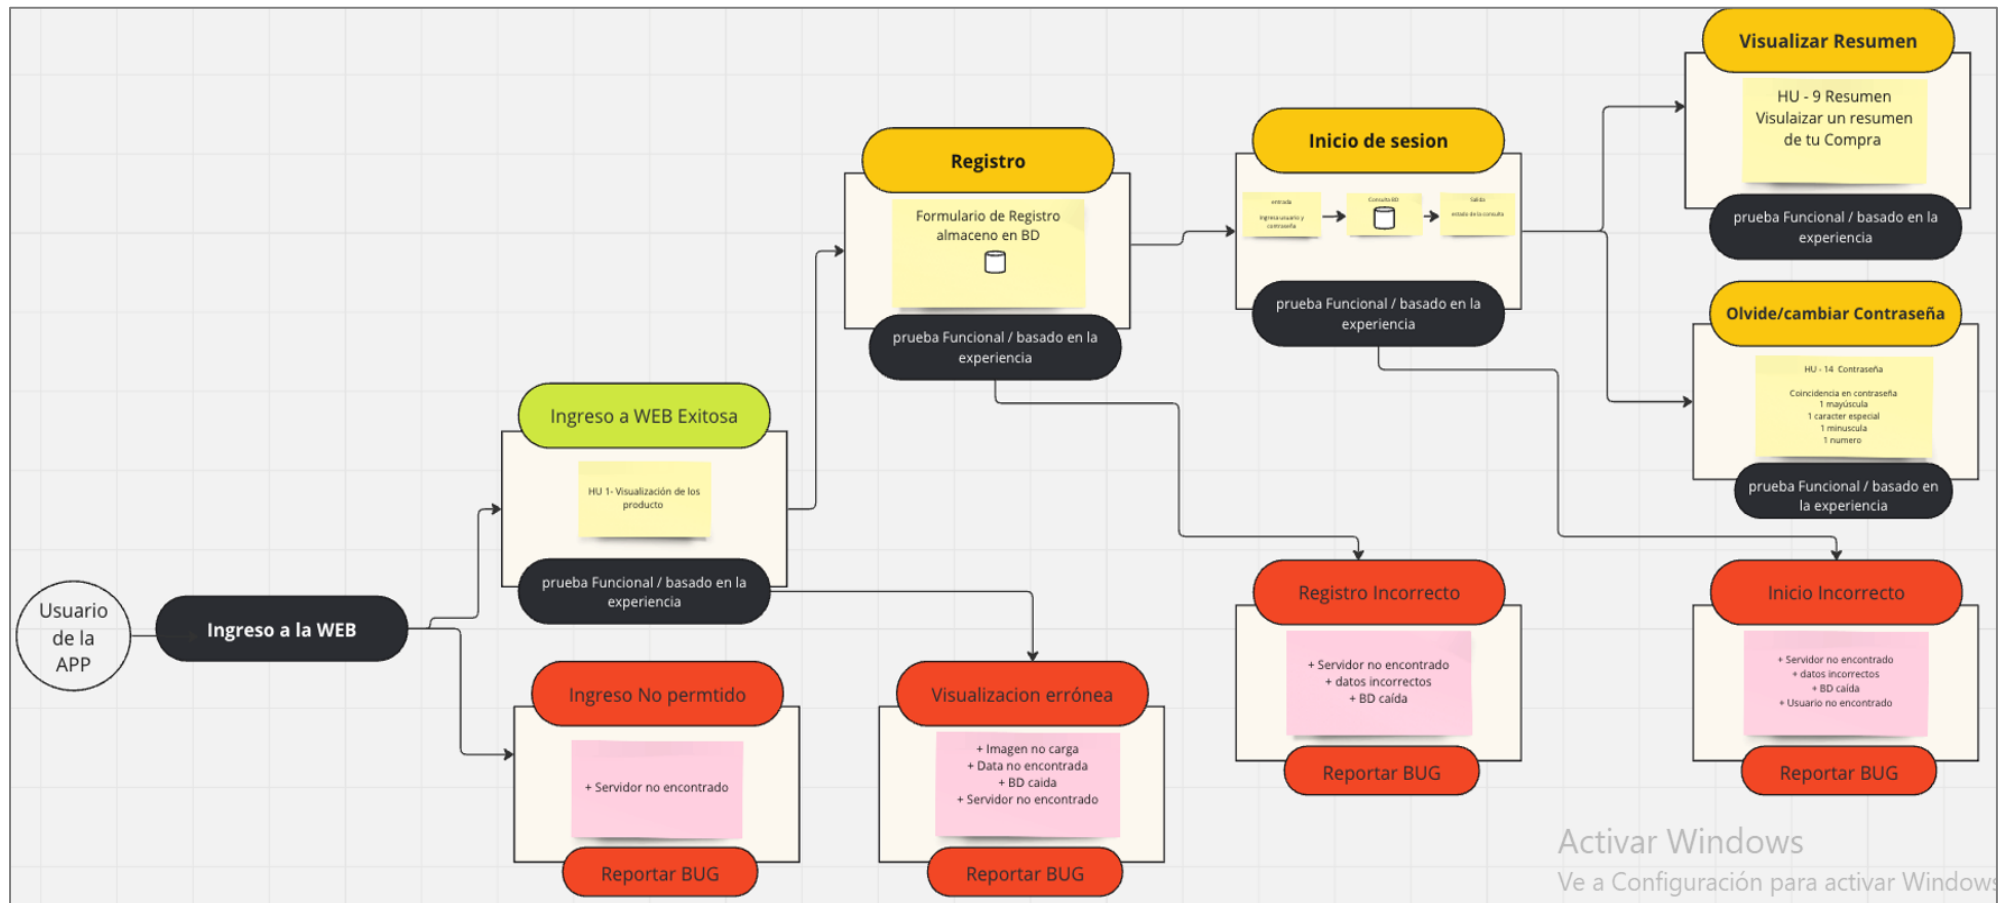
Usuario de la APP

Ingreso a la WEB

Ingreso a WEB Exitosa

HU 1- Visualización de los producto

prueba Funcional / basado en la experiencia

Ingreso No permtido

+ Servidor no encontrado

Reportar BUG

Visualizacion errónea

+ Imagen no carga
+ Data no encontrada
+ BD caida
+ Servidor no encontrado

Reportar BUG

Registro

Formulario de Registro almaceno en BD

prueba Funcional / basado en la experiencia

Registro Incorrecto

+ Servidor no encontrado
+ datos incorrectos
+ BD caída

Reportar BUG

Inicio de sesion

entrada
ingresa usuario y contraseña

Consulta BD

Salida
estado de la consulta

prueba Funcional / basado en la experiencia

Inicio Incorrecto

+ Servidor no encontrado
+ datos incorrectos
+ BD caida
+ Usuario no encontrado

Reportar BUG

Visualizar Resumen

HU - 9 Resumen
Visulaizar un resumen de tu Compra

prueba Funcional / basado en la experiencia

Olvide/cambiar Contraseña

HU - 14 Contraseña

Coincidencia en contraseña
1 mayúscula
1 caracter especial
1 minuscula
1 numero

prueba Funcional / basado en la experiencia

Activar Windows
Ve a Configuración para activar Windows